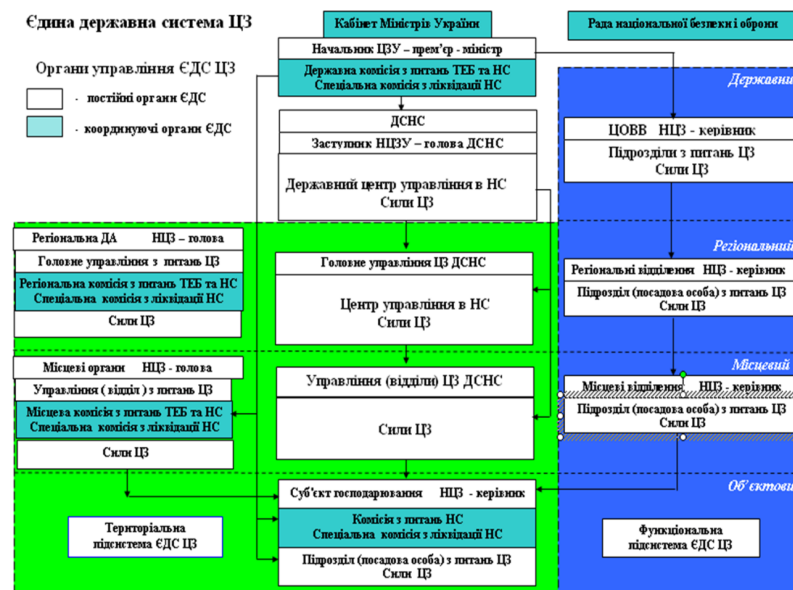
Єдина державна система ЦЗ

Кабінет Міністрів України

Рада національної безпеки і оборони

Органи управління ЄДС ЦЗ

- постійні органи ЄДС

- координуючі органи ЄДС

Начальник ЦЗУ – прем'єр - міністр

Державна комісія з питань ТЕБ та НС
Спеціальна комісія з ліквідації НС

Державний

ДСНС

Заступник НЦЗУ – голова ДСНС

Державний центр управління в НС
Сили ЦЗ

ЦОВВ НЦЗ - керівник

Підрозділи з питань ЦЗ
Сили ЦЗ

Регіональний

Регіональна ДА НЦЗ – голова

Головне управління з питань ЦЗ

Регіональна комісія з питань ТЕБ та НС
Спеціальна комісія з ліквідації НС

Сили ЦЗ

Головне управління ЦЗ ДСНС

Центр управління в НС
Сили ЦЗ

Регіональні відділення НЦЗ - керівник

Підрозділ (посадова особа) з питань ЦЗ
Сили ЦЗ

Місцевий

Місцеві органи НЦЗ - голова

Управління ( відділ ) з питань ЦЗ

Місцева комісія з питань ТЕБ та НС
Спеціальна комісія з ліквідації НС

Сили ЦЗ

Управління (відділи) ЦЗ ДСНС

Сили ЦЗ

Місцеві відділення НЦЗ - керівник

Підрозділ (посадова особа) з питань ЦЗ
Сили ЦЗ

Об'єктови

Суб'єкт господарювання НЦЗ - керівник

Комісія з питань НС
Спеціальна комісія з ліквідації НС

Підрозділ (посадова особа) з питань ЦЗ
Сили ЦЗ

Територіальна підсистема ЄДС ЦЗ

Функціональна підсистема ЄДС ЦЗ